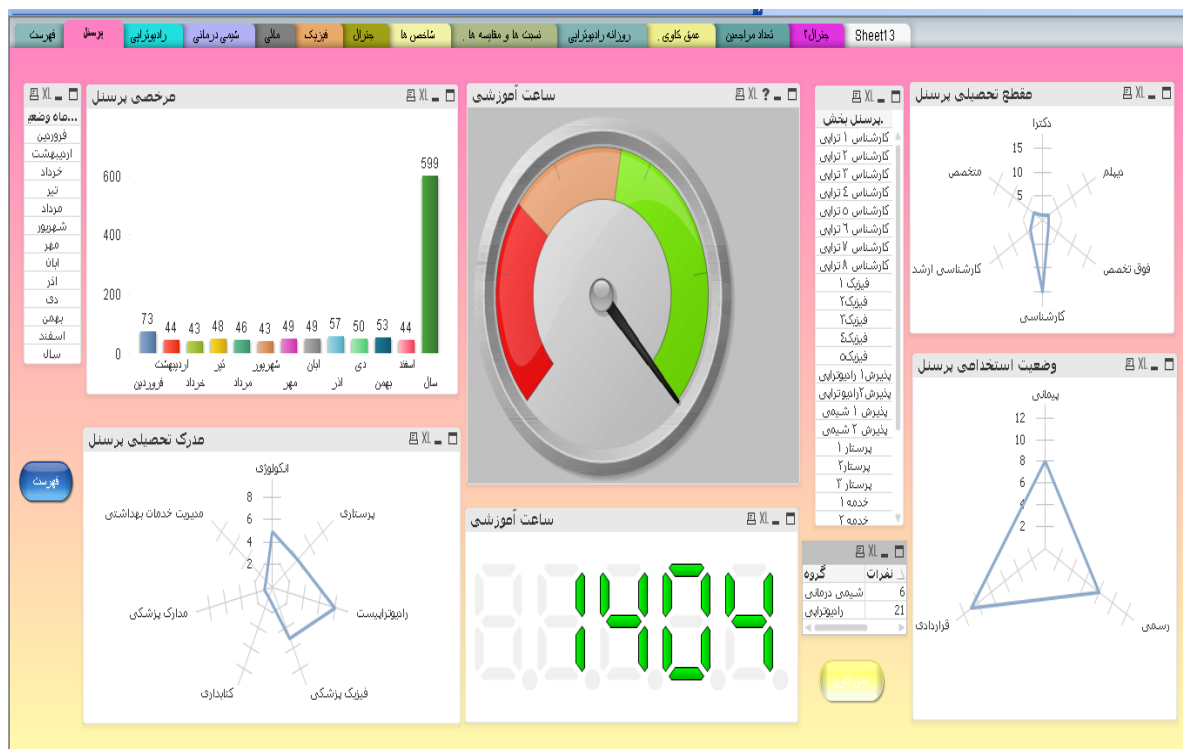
فهرست | پرسنل | رادیوتراپی | شیمی درمانی | مالی | فیزیک | جنرال | شاخص ها | نسبت ها و مقایسه ها | روزانه رادیوتراپی | عمق کاوی | تعداد مراجعین | جنرال۲ | Sheet13

...ماه وضع
فروردین
اردیبهشت
خرداد
تیر
مرداد
شهریور
مهر
آبان
آذر
دی
بهمن
اسفند
سال

مرخصی پرسنل

600
400
200
0

73 44 43 48 46 43 49 49 57 50 53 44 599

اردیبهشت تیر شهریور آبان دی اسفند
فروردین خرداد مرداد مهر آذر بهمن سال

ساعت آموزشی

پرسنل بخش
کارشناس ۱ تراپی
کارشناس ۲ تراپی
کارشناس ۳ تراپی
کارشناس ٤ تراپی
کارشناس ٥ تراپی
کارشناس ٦ تراپی
کارشناس ۷ تراپی
کارشناس ۸ تراپی
فیزیک ۱
فیزیک۲
فیزیک۳
فیزیک٤
فیزیک٥
پذیرش۱ رادیوتراپی
پذیرش۲رادیوتراپی
پذیرش ۱ شیمی
پذیرش ۲ شیمی
پرستار ۱
پرستار۲
پرستار ۳
خدمه ۱
خدمه ۲

مقطع تحصیلی پرسنل
دکترا
15
10
5
متخصص
دیپلم
کارشناسی ارشد
فوق تخصص
کارشناسی

وضعیت استخدامی پرسنل
پیمانی
12
10
8
6
4
2
قراردادی
رسمی

مدرک تحصیلی پرسنل
انکولوژی
8
6
4
2
مدیریت خدمات بهداشتی
پرستاری
مدارک پزشکی
رادیوتراپیست
کتابداری
فیزیک پزشکی

فهرست

ساعت آموزشی
14:04

| نفرات | گروه |
|---|---|
| 6 | شیمی درمانی |
| 21 | رادیوتراپی |